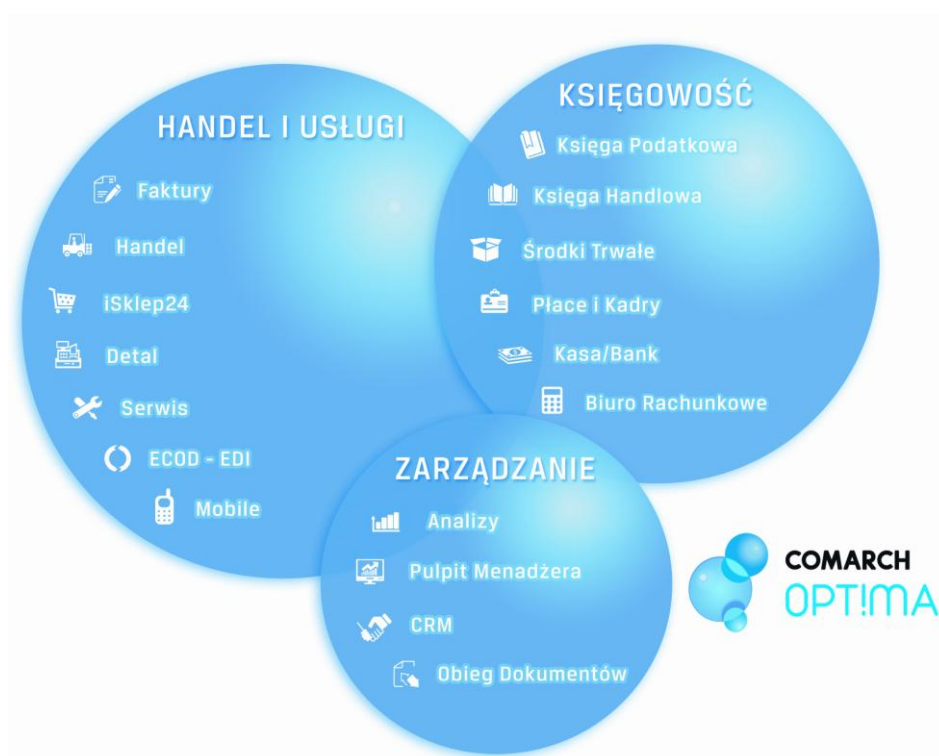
HANDEL I USŁUGI

Faktury

Handel

iSklep24

Detal

Serwis

ECOD - EDI

Mobile

KSIĘGOWOŚĆ

Księga Podatkowa

Księga Handlowa

Środki Trwałe

Płace i Kadry

Kasa/Bank

Biuro Rachunkowe

ZARZĄDZANIE

Analizy

Pulpit Menadżera

CRM

Obieg Dokumentów

COMARCH
OPT!MA